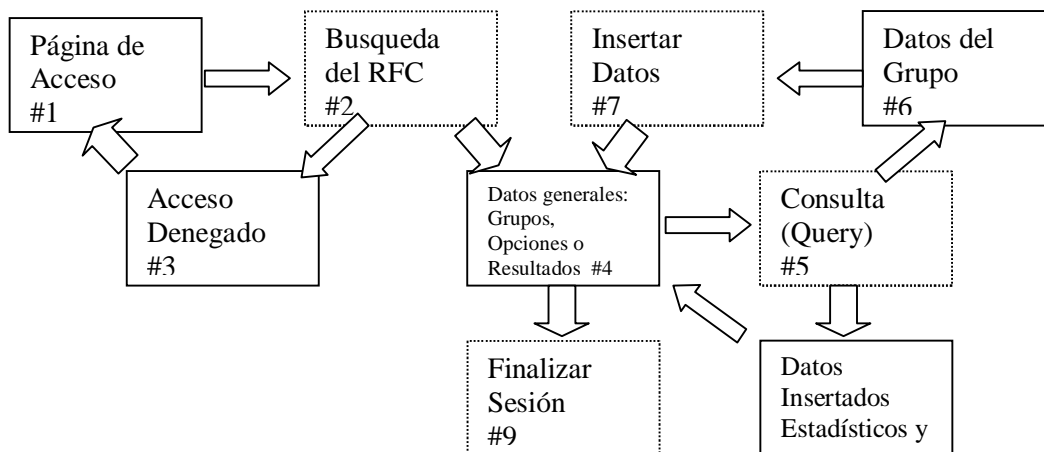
Página de Acceso #1

Busqueda del RFC #2

Insertar Datos #7

Datos del Grupo #6

Acceso Denegado #3

Datos generales: Grupos, Opciones o Resultados #4

Consulta (Query) #5

Finalizar Sesión #9

Datos Insertados Estadísticos y